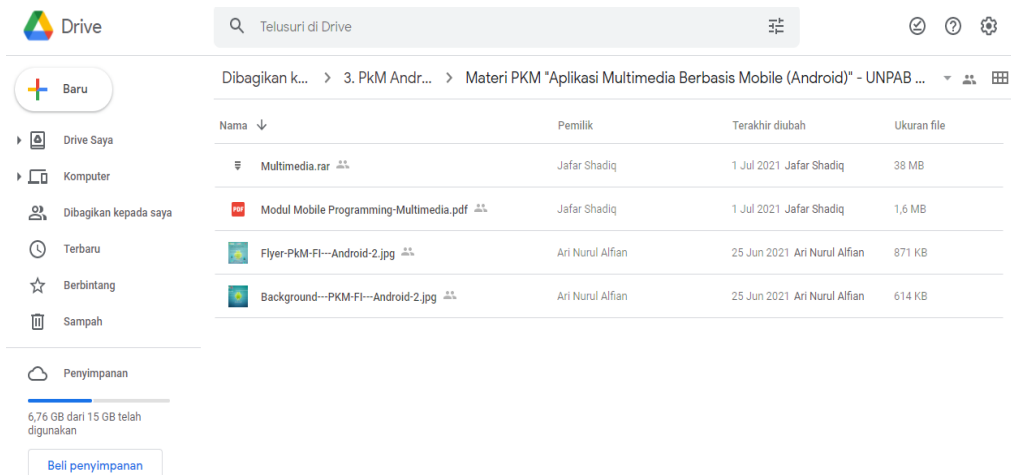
Drive

Telusuri di Drive

Baru

Drive Saya

Komputer

Dibagikan kepada saya

Terbaru

Berbintang

Sampah

Penyimpanan

6,76 GB dari 15 GB telah digunakan

Beli penyimpanan

Dibagikan k... > 3. PkM Andr... > Materi PKM "Aplikasi Multimedia Berbasis Mobile (Android)" - UNPAB ...

| Nama | Pemilik | Terakhir diubah | Ukuran file |
|---|---|---|---|
| Multimedia.rar | Jafar Shadiq | 1 Jul 2021 Jafar Shadiq | 38 MB |
| PDF Modul Mobile Programming-Multimedia.pdf | Jafar Shadiq | 1 Jul 2021 Jafar Shadiq | 1,6 MB |
| Flyer-PkM-FI---Android-2.jpg | Ari Nurul Alfian | 25 Jun 2021 Ari Nurul Alfian | 871 KB |
| Background---PKM-FI---Android-2.jpg | Ari Nurul Alfian | 25 Jun 2021 Ari Nurul Alfian | 614 KB |